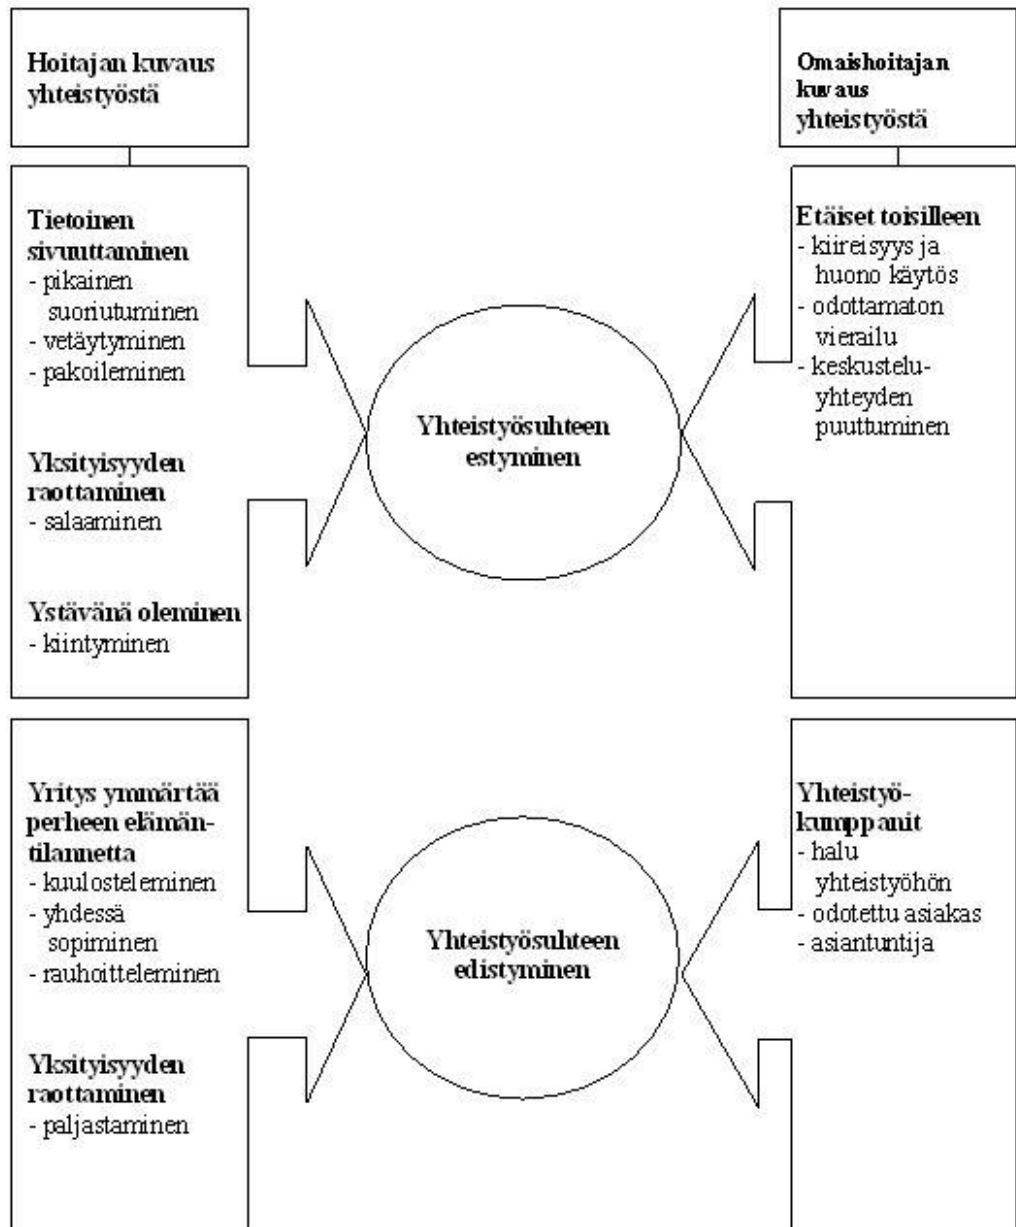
Hoitajan kuvaus yhteistyöstä

Omaishoitajan kuvaus yhteistyöstä

Tietoinen sivuuttaminen
- pikainen suoriutuminen
- vetäytyminen
- pakoileminen

Yksityisyyden raottaminen
- salaaminen

Ystävänä oleminen
- kiintyminen

Yhteistyösuhteen estyminen

Etäiset toisilleen
- kiireisyys ja huono käytös
- odottamaton vierailu
- keskusteluyhteyden puuttuminen

Yritys ymmärtää perheen elämäntilannetta
- kuulosteleminen
- yhdessä sopiminen
- rauhoitteleminen

Yksityisyyden raottaminen
- paljastaminen

Yhteistyösuhteen edistyminen

Yhteistyökumppanit
- halu yhteistyöhön
- odotettu asiakas
- asiantuntija